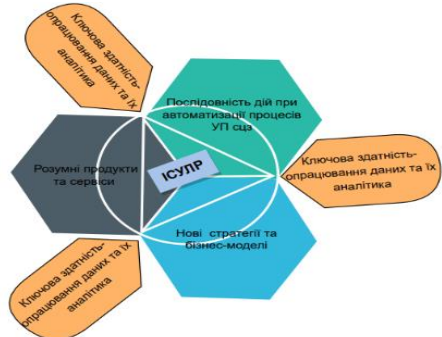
Ключова здатність-опрацювання даних та їх аналітика

Послідовність дій при автоматизації процесів УП сцз

Розумні продукти та сервіси

ІСУЛР

Ключова здатність-опрацювання даних та їх аналітика

Нові стратегії та бізнес-моделі

Ключова здатність-опрацювання даних та їх аналітика